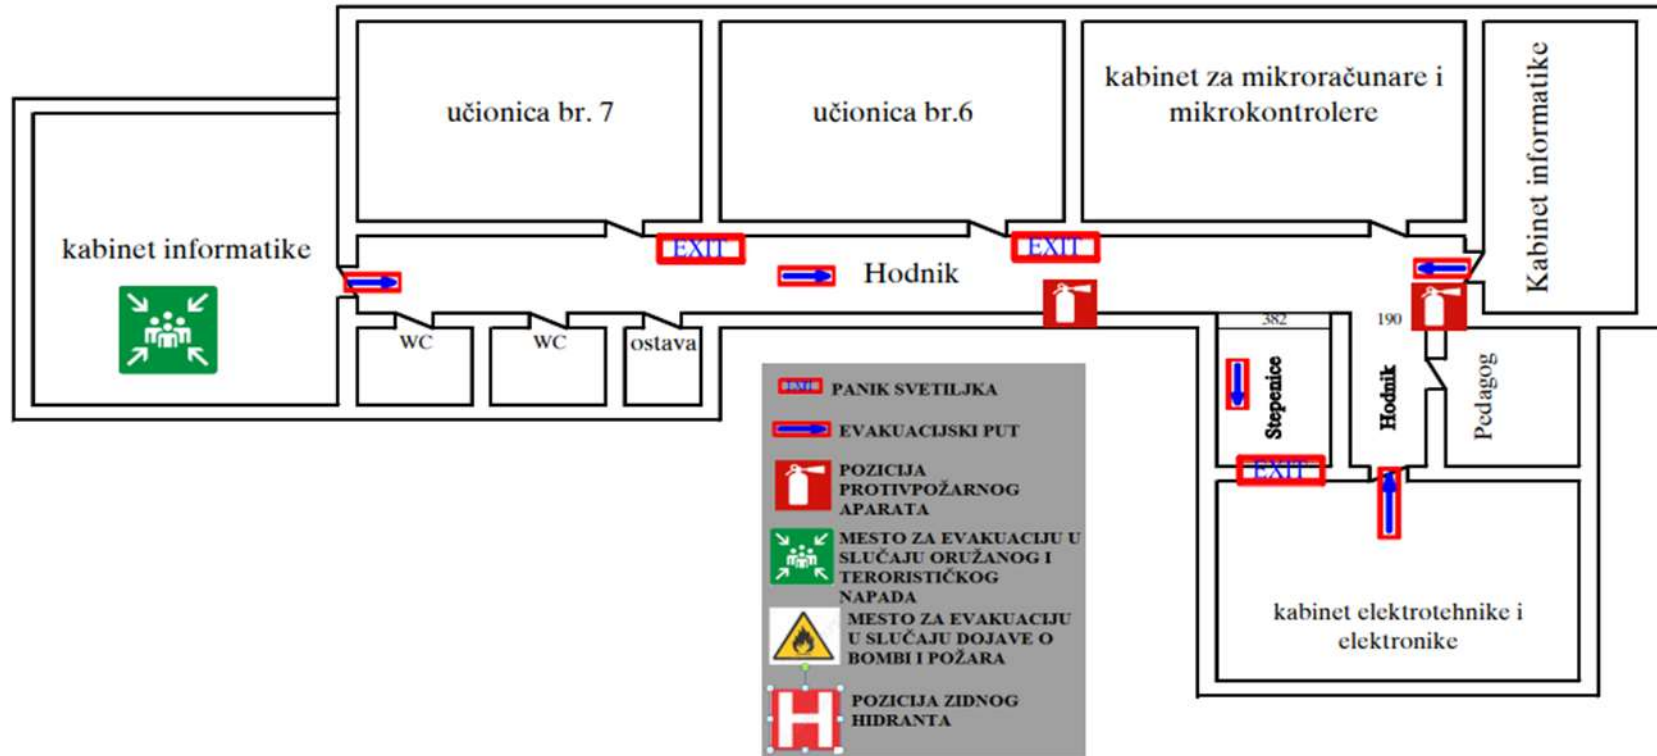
učionica br. 7

učionica br.6

kabinet za mikroračunare i mikrokontrolere

Kabinet informatike

kabinet informatike

EXIT

EXIT

Hodnik

WC

WC

ostava

382

190

Stepenice

Hodnik

Pedagog

EXIT

EXIT PANIK SVETILJKA

EVAKUACIJSKI PUT

POZICIJA PROTIVPOŽARNOG APARATA

MESTO ZA EVAKUACIJU U SLUČAJU ORUŽANOG I TERORISTIČKOG NAPADA

MESTO ZA EVAKUACIJU U SLUČAJU DOJAVE O BOMBI I POŽARA

POZICIJA ZIDNOG HIDRANTA

kabinet elektrotehnike i elektronike